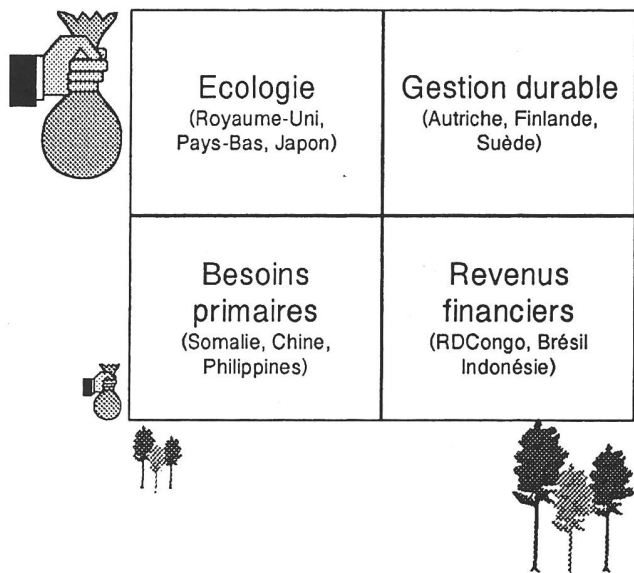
| Ecologie (Royaume-Uni, Pays-Bas, Japon) | Gestion durable (Autriche, Finlande, Suède) |
|---|---|
| Besoins primaires (Somalie, Chine, Philippines) | Revenus financiers (RDCongo, Brésil Indonésie) |